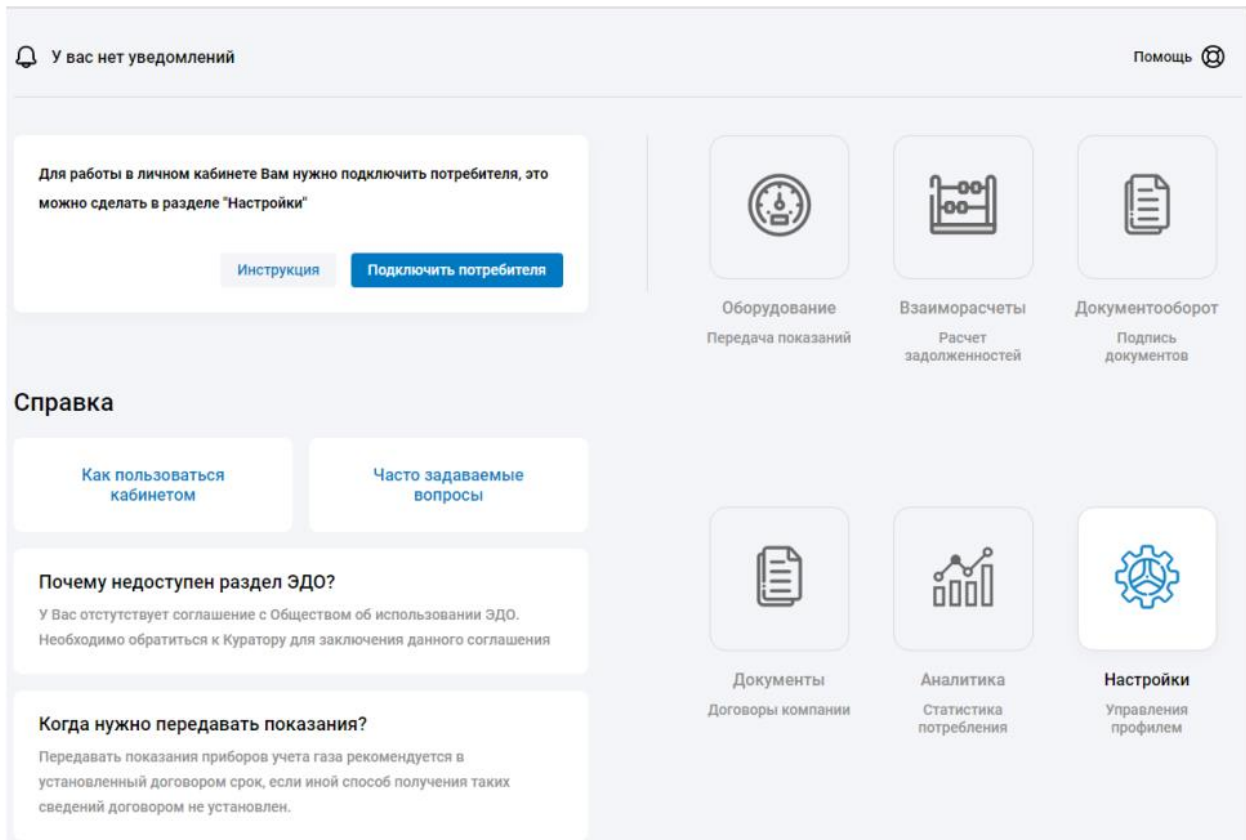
У вас нет уведомлений

Помощь

Для работы в личном кабинете Вам нужно подключить потребителя, это можно сделать в разделе "Настройки"

Инструкция

Подключить потребителя

Оборудование
Передача показаний

Взаиморасчеты
Расчет задолженностей

Документооборот
Подпись документов

Справка

Как пользоваться кабинетом

Часто задаваемые вопросы

Почему недоступен раздел ЭДО?

У Вас отстутствует соглашение с Обществом об использовании ЭДО. Необходимо обратиться к Куратору для заключения данного соглашения

Когда нужно передавать показания?

Передавать показания приборов учета газа рекомендуется в установленный договором срок, если иной способ получения таких сведений договором не установлен.

Документы
Договоры компании

Аналитика
Статистика потребления

Настройки
Управления профилем